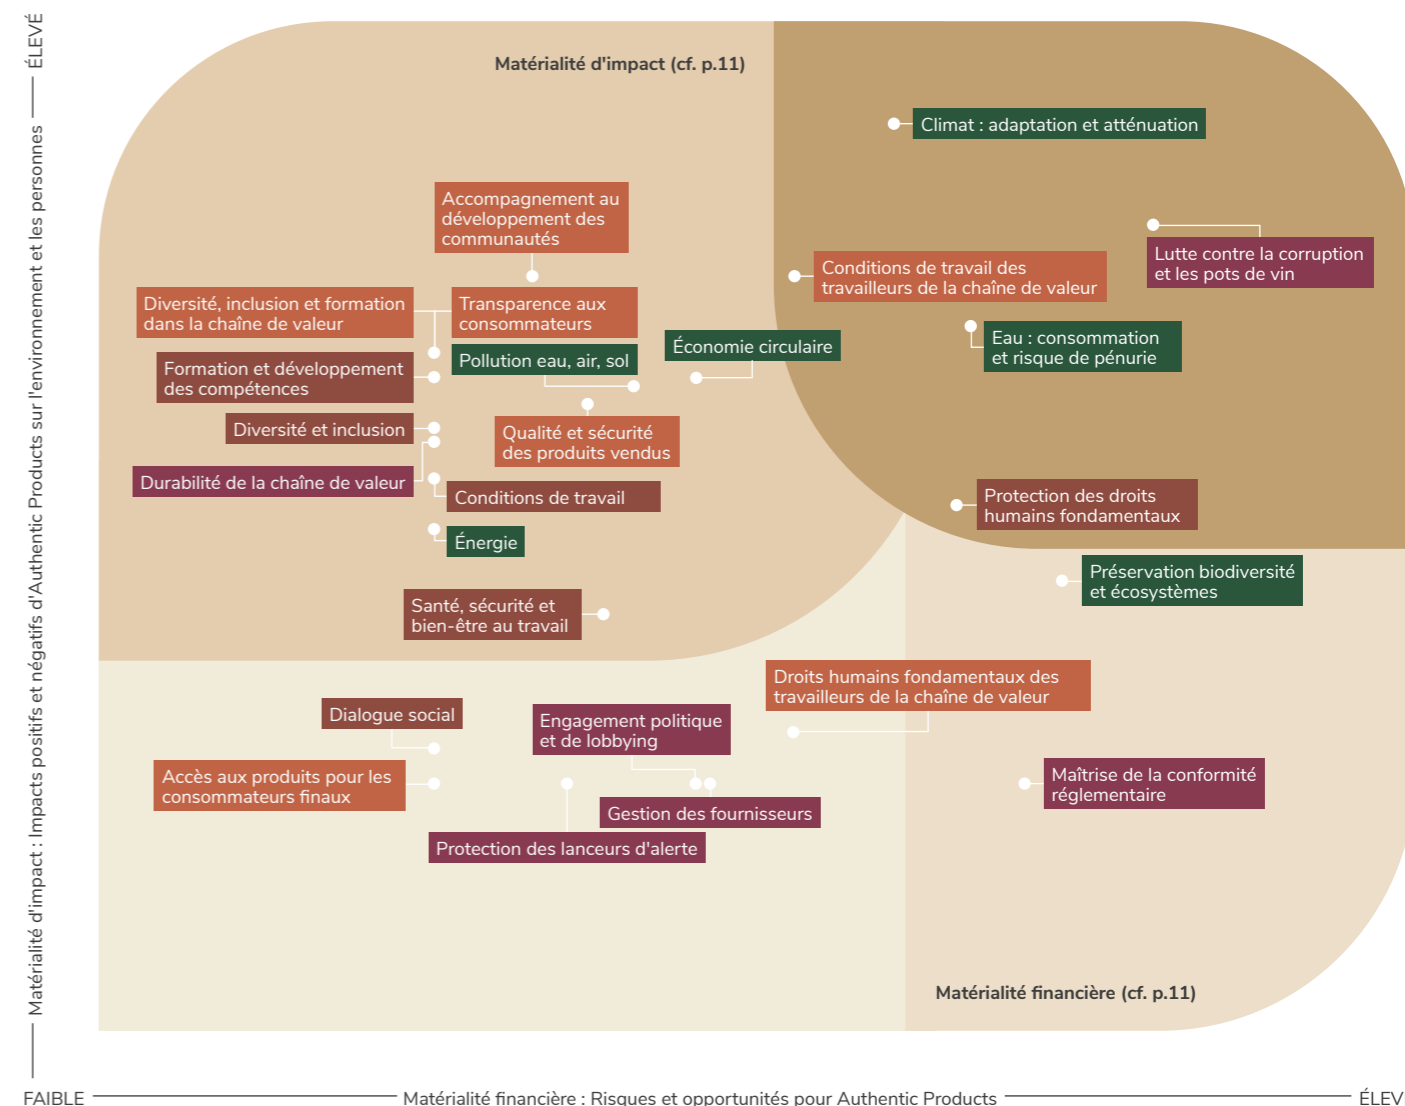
Matérialité d'impact : Impacts positifs et négatifs d'Authentic Products sur l'environnement et les personnes — ÉLEVÉ

Matérialité d'impact (cf. p.11)

Climat : adaptation et atténuation

Accompagnement au développement des communautés

Lutte contre la corruption et les pots de vin

Conditions de travail des travailleurs de la chaîne de valeur

Diversité, inclusion et formation dans la chaîne de valeur

Transparence aux consommateurs

Eau : consommation et risque de pénurie

Économie circulaire

Pollution eau, air, sol

Formation et développement des compétences

Diversité et inclusion

Qualité et sécurité des produits vendus

Durabilité de la chaîne de valeur

Conditions de travail

Protection des droits humains fondamentaux

Énergie

Préservation biodiversité et écosystèmes

Santé, sécurité et bien-être au travail

Droits humains fondamentaux des travailleurs de la chaîne de valeur

Dialogue social

Engagement politique et de lobbying

Accès aux produits pour les consommateurs finaux

Maîtrise de la conformité réglementaire

Gestion des fournisseurs

Protection des lanceurs d'alerte

Matérialité financière (cf. p.11)

FAIBLE — Matérialité financière : Risques et opportunités pour Authentic Products — ÉLEV